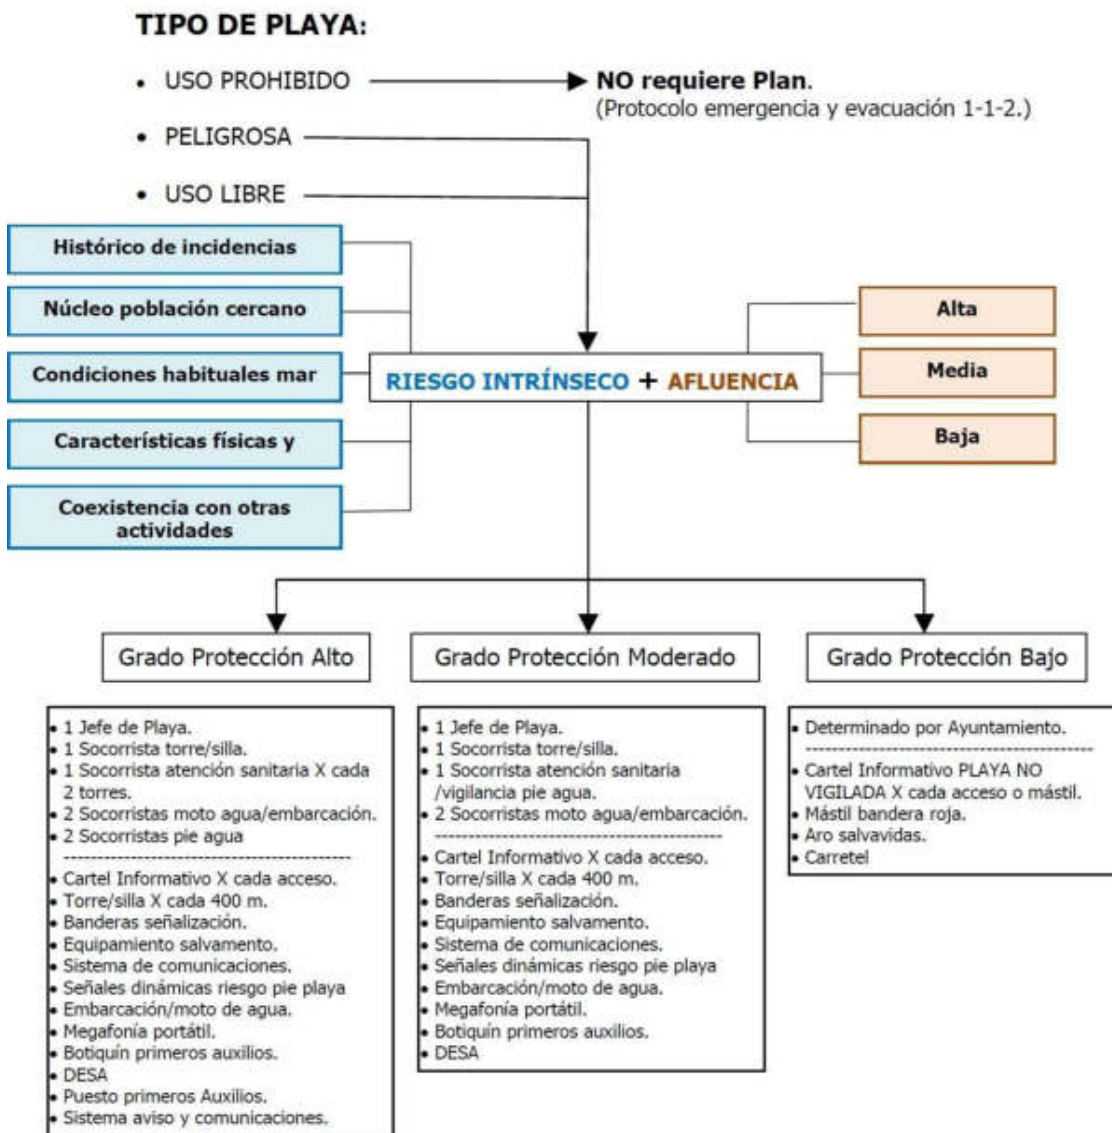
TIPO DE PLAYA:

• USO PROHIBIDO → NO requiere Plan.
(Protocolo emergencia y evacuación 1-1-2.)

• PELIGROSA

• USO LIBRE

Histórico de incidencias

Núcleo población cercano

Condiciones habituales mar

Características físicas y

Coexistencia con otras actividades

RIESGO INTRÍNSECO + AFLUENCIA

Alta

Media

Baja

Grado Protección Alto

Grado Protección Moderado

Grado Protección Bajo

• 1 Jefe de Playa.
• 1 Socorrista torre/silla.
• 1 Socorrista atención sanitaria X cada 2 torres.
• 2 Socorristas moto agua/embarcación.
• 2 Socorristas pie agua
---------------------------------------------
• Cartel Informativo X cada acceso.
• Torre/silla X cada 400 m.
• Banderas señalización.
• Equipamiento salvamento.
• Sistema de comunicaciones.
• Señales dinámicas riesgo pie playa
• Embarcación/moto de agua.
• Megafonía portátil.
• Botiquín primeros auxilios.
• DESA
• Puesto primeros Auxilios.
• Sistema aviso y comunicaciones.

• 1 Jefe de Playa.
• 1 Socorrista torre/silla.
• 1 Socorrista atención sanitaria /vigilancia pie agua.
• 2 Socorristas moto agua/embarcación.
---------------------------------------------
• Cartel Informativo X cada acceso.
• Torre/silla X cada 400 m.
• Banderas señalización.
• Equipamiento salvamento.
• Sistema de comunicaciones.
• Señales dinámicas riesgo pie playa
• Embarcación/moto de agua.
• Megafonía portátil.
• Botiquín primeros auxilios.
• DESA

• Determinado por Ayuntamiento.
---------------------------------------------
• Cartel Informativo PLAYA NO VIGILADA X cada acceso o mástil.
• Mástil bandera roja.
• Aro salvavidas.
• Carretel